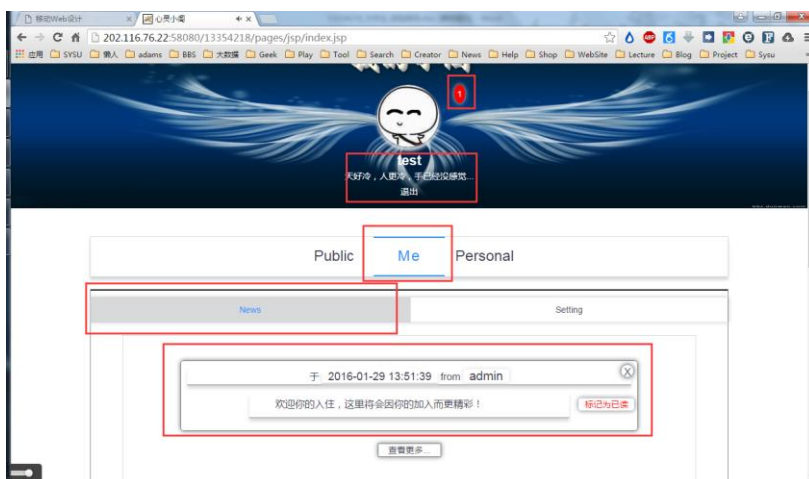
移动Web设计
心灵小阁
202.116.76.22:58080/13354218/pages/jsp/index.jsp
应用 SYSU 懒人 adams BBS 大数据 Geek Play Tool Search Creator News Help Shop WebSite Lecture Blog Project Sysu

1

test
天好冷，人更冷，手已经没感觉...
退出

Public Me Personal

News Setting

于 2016-01-29 13:51:39 from admin
欢迎你的入住，这里将会因你的加入而更精彩！
标记为已读

查看更多...